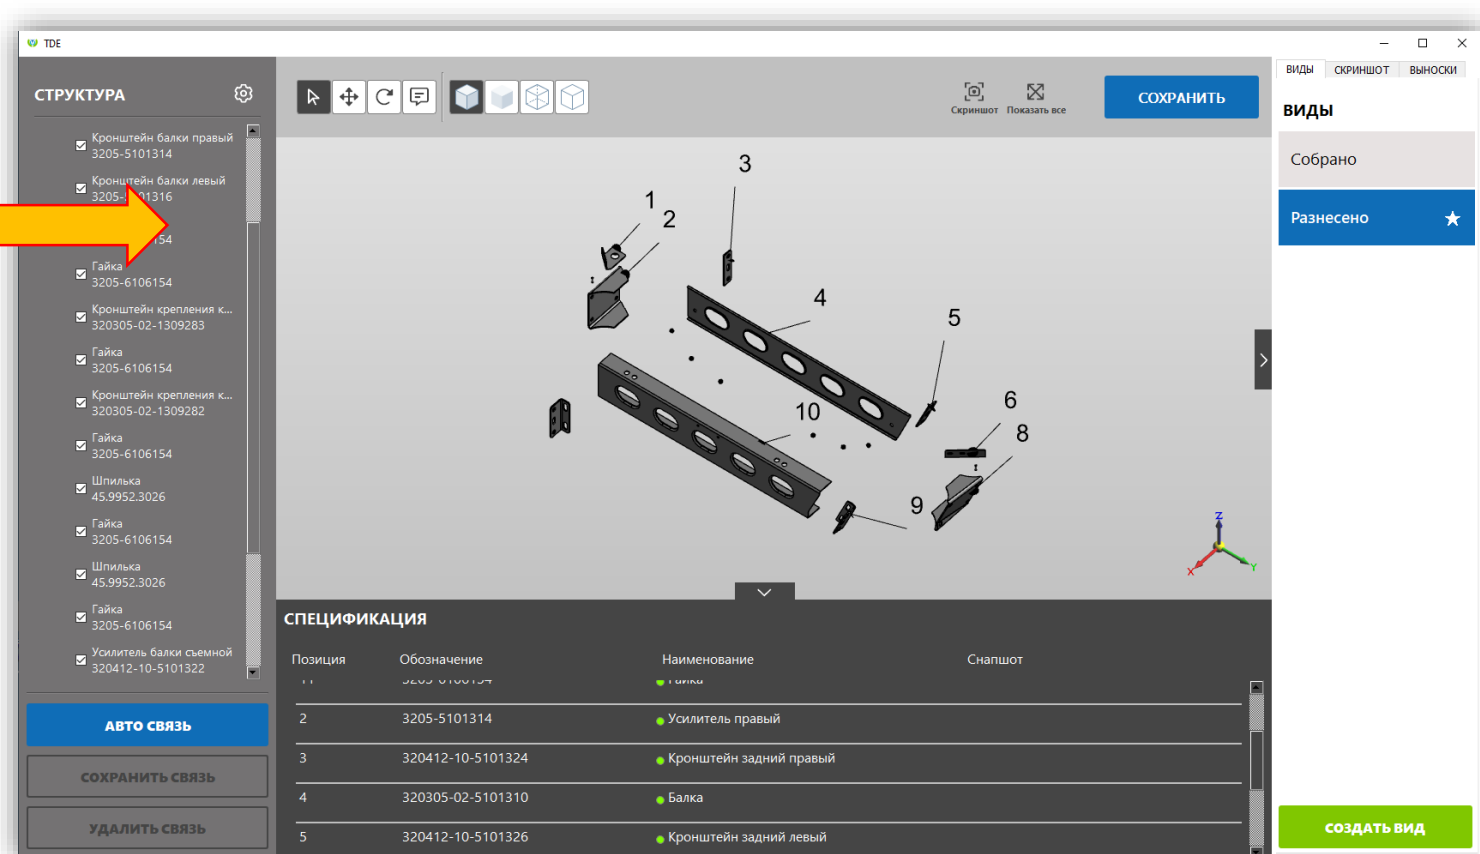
TDE

СТРУКТУРА

Кронштейн балки правый
3205-5101314

Кронштейн балки левый
3205-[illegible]01316

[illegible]54

Гайка
3205-6106154

Кронштейн крепления к...
320305-02-1309283

Гайка
3205-6106154

Кронштейн крепления к...
320305-02-1309282

Гайка
3205-6106154

Шпилька
45.9952.3026

Гайка
3205-6106154

Шпилька
45.9952.3026

Гайка
3205-6106154

Усилитель балки съемной
320412-10-5101322

АВТО СВЯЗЬ

СОХРАНИТЬ СВЯЗЬ

УДАЛИТЬ СВЯЗЬ

Скриншот Показать все

СОХРАНИТЬ

1 2 3 4 5 6 8 9 10

Z X Y

СПЕЦИФИКАЦИЯ

| Позиция | Обозначение | Наименование | Снапшот |
|---|---|---|---|
| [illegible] | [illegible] | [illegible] | |
| 2 | 3205-5101314 | Усилитель правый | |
| 3 | 320412-10-5101324 | Кронштейн задний правый | |
| 4 | 320305-02-5101310 | Балка | |
| 5 | 320412-10-5101326 | Кронштейн задний левый | |

ВИДЫ СКРИНШОТ ВЫНОСКИ

ВИДЫ

Собрано

Разнесено

СОЗДАТЬ ВИД